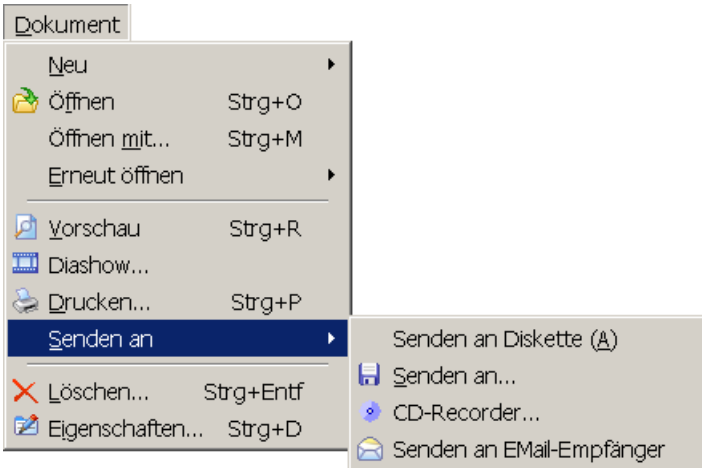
Dokument

Neu
Öffnen Strg+O
Öffnen mit... Strg+M
Erneut öffnen

Vorschau Strg+R
Diashow...
Drucken... Strg+P
Senden an

Löschen... Strg+Entf
Eigenschaften... Strg+D

Senden an Diskette (A)
Senden an...
CD-Recorder...
Senden an EMail-Empfänger